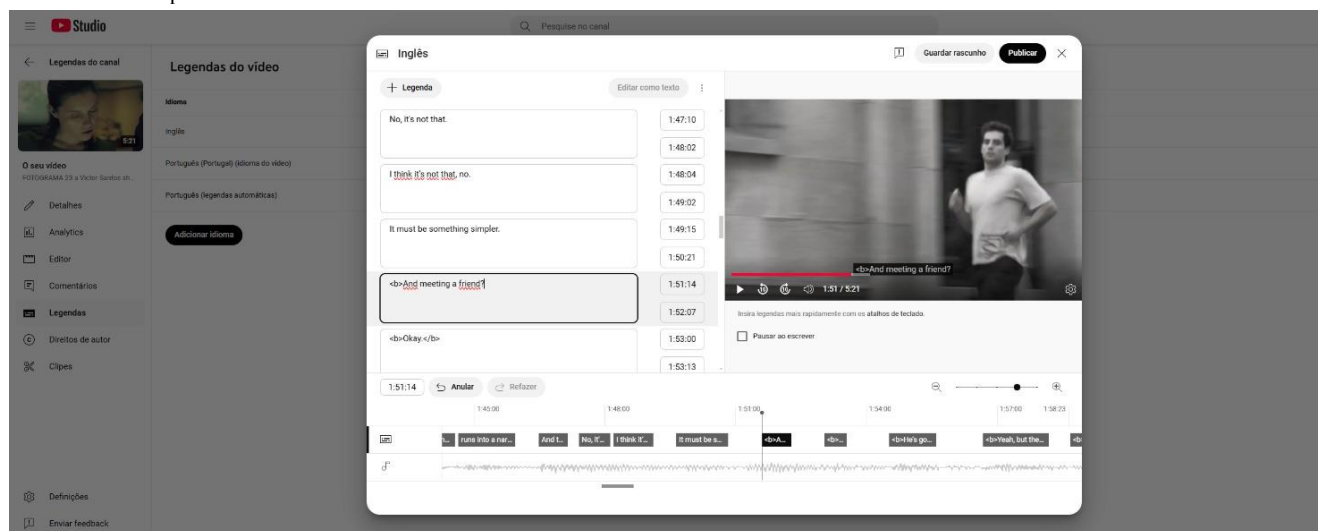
Studio

Pesquise no canal

Legendas do canal

5:21

O seu vídeo
FOTOGRAMA 23 a Victor Santos sh...

Detalhes
Analytics
Editor
Comentários
Legendas
Direitos de autor
Clipes

Definições
Enviar feedback

Legendas do vídeo

Idioma
Inglês
Português (Portugal) (idioma do vídeo)
Português (legendas automáticas)

Adicionar idioma

Inglês

Guardar rascunho
Publicar

+ Legenda
Editar como texto

No, it's not that.
1:47:10
1:48:02

I think it's not that, no.
1:48:04
1:49:02

It must be something simpler.
1:49:15
1:50:21

<b>And meeting a friend?
1:51:14
1:52:07

<b>Okay.</b>
1:53:00
1:53:13

<b>And meeting a friend?

1:51 / 5:21

Insira legendas mais rapidamente com os atalhos de teclado.

Pausar ao escrever

1:51:14
Anular
Refazer

1:45:00
1:48:00
1:51:00
1:54:00
1:57:00
1:58:23

runs into a nar...
And t...
No, it'...
I think it'...
It must be s...
<b>A...
<b>...
<b>He's go...
<b>Yeah, but the...